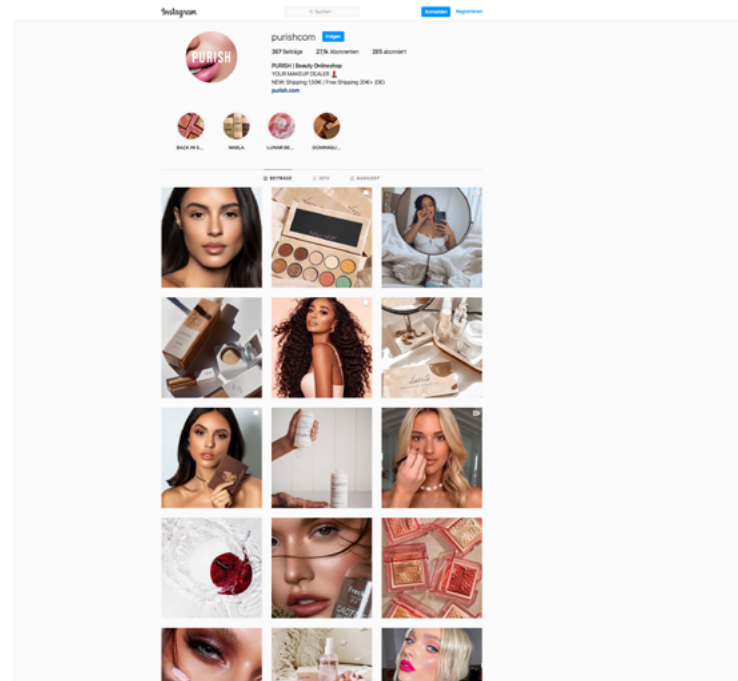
Instagram

Q Suchen

Anmelden Registrieren

PURISH

purishcom Folgen

367 Beiträge 27,1k Abonnenten 265 abonniert

PURISH | Beauty Onlineshop
YOUR MAKEUP DEALER 💄
NEW: Shipping 1,50€ / Free Shipping 20€+ (DE)
purish.com

BACK IN S... NABLA LUNAR BE... DOMINIQU...

BEITRÄGE IGTV MARKIERT